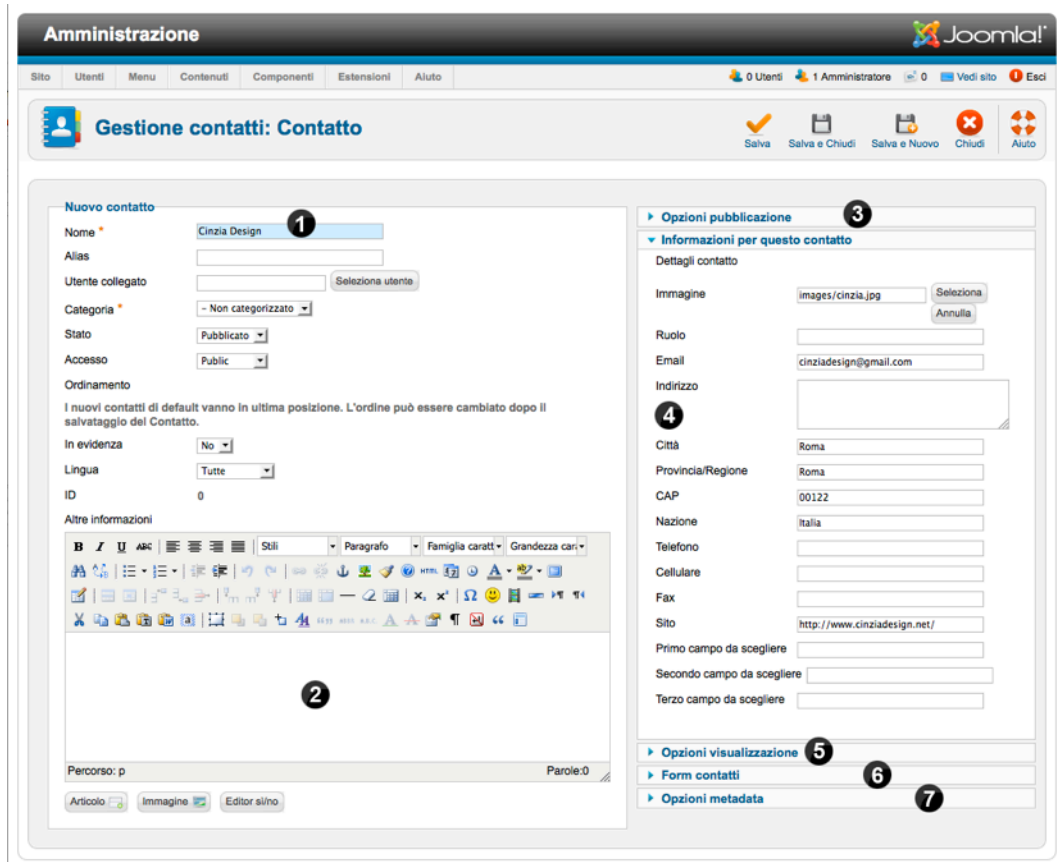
Amministrazione

Joomla!

Sito Utenti Menu Contenuti Componenti Estensioni Aiuto

0 Utenti 1 Amministratore 0 Vedi sito Esci

Gestione contatti: Contatto

Salva Salva e Chiudi Salva e Nuovo Chiudi Aiuto

Nuovo contatto

1

Nome * Cinzia Design

Alias

Utente collegato Seleziona utente

Categoria * - Non categorizzato

Stato Pubblicato

Accesso Public

Ordinamento

I nuovi contatti di default vanno in ultima posizione. L'ordine può essere cambiato dopo il salvataggio del Contatto.

In evidenza No

Lingua Tutte

ID 0

Altre informazioni

Stili Paragrafo Famiglia caratt Grandezza car

2

Percorso: p

Parole:0

Articolo Immagine Editor sì/no

Opzioni pubblicazione

3

Informazioni per questo contatto

Dettagli contatto

Immagine images/cinzia.jpg Seleziona Annulla

Ruolo

Email cinziadesign@gmail.com

Indirizzo

4

Città Roma

Provincia/Regione Roma

CAP 00122

Nazione Italia

Telefono

Cellulare

Fax

Sito http://www.cinziadesign.net/

Primo campo da scegliere

Secondo campo da scegliere

Terzo campo da scegliere

Opzioni visualizzazione

5

Form contatti

6

Opzioni metadata

7